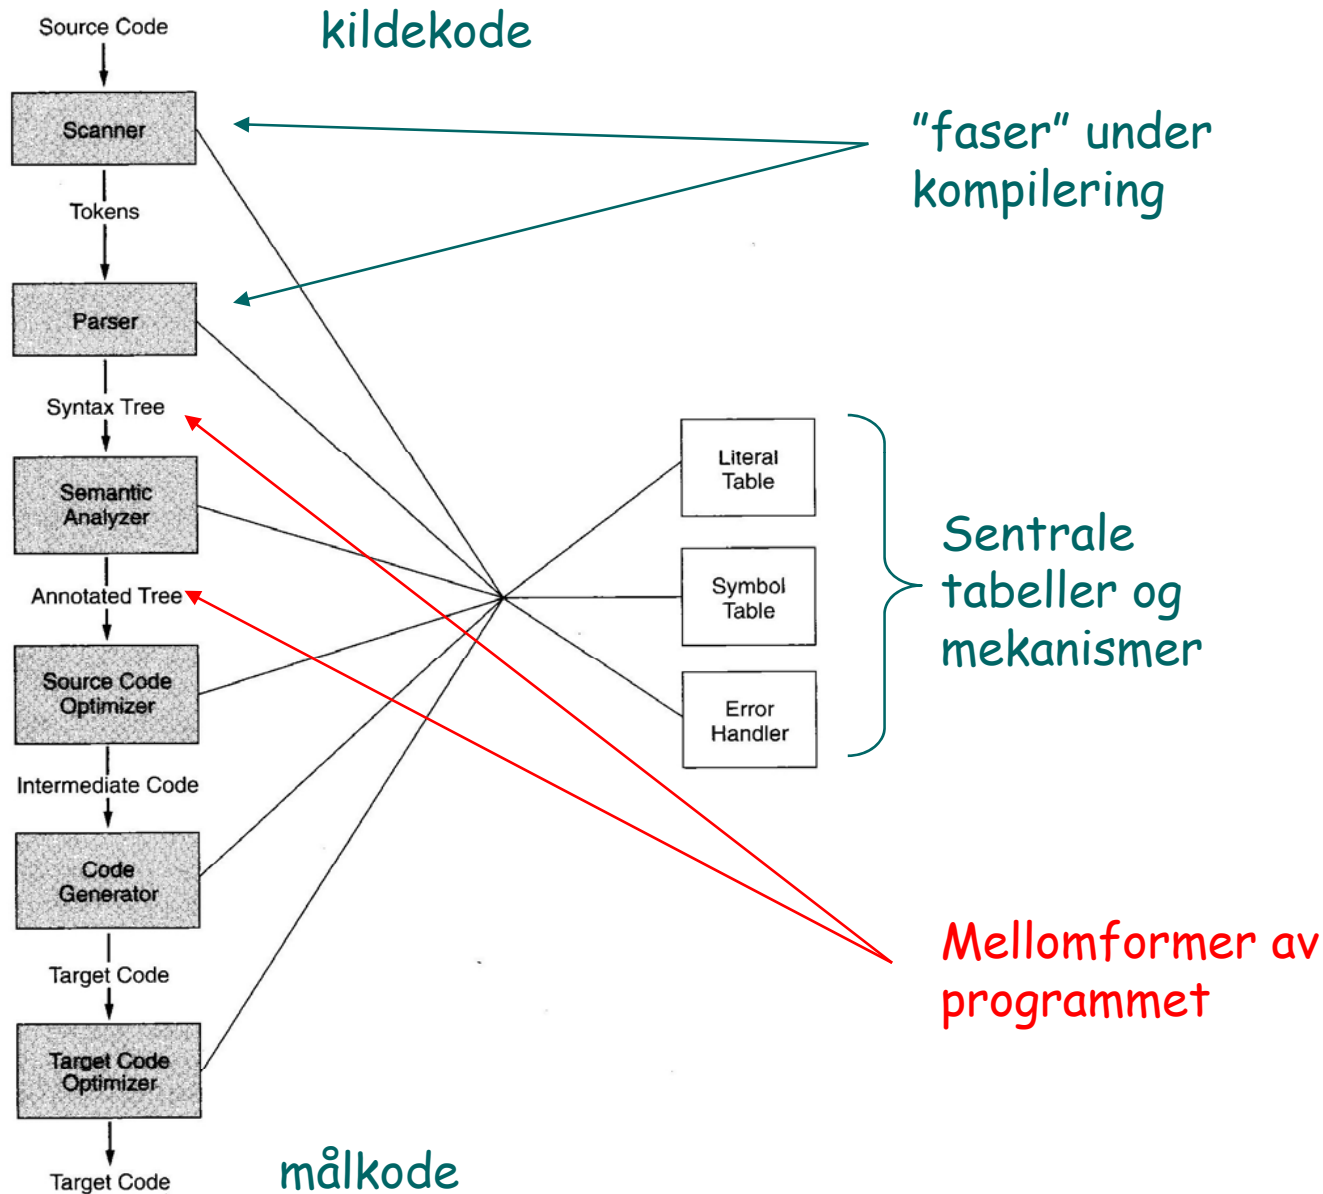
Source Code

kildekode

Scanner

"faser" under kompilering

Tokens

Parser

Syntax Tree

Semantic Analyzer

Annotated Tree

Source Code Optimizer

Intermediate Code

Code Generator

Target Code

Target Code Optimizer

Target Code

målkode

Literal Table

Symbol Table

Error Handler

Sentrale tabeller og mekanismer

Mellomformer av programmet